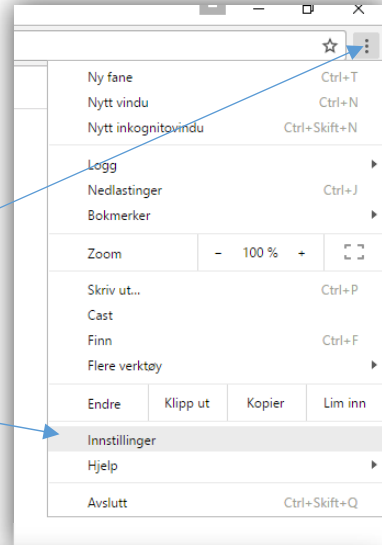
Ny fane Ctrl+T
Nytt vindu Ctrl+N
Nytt inkognitovindu Ctrl+Skift+N

Logg
Nedlastinger Ctrl+J
Bokmerker

Zoom – 100 % +

Skriv ut... Ctrl+P
Cast
Finn Ctrl+F
Flere verktøy

Endre Klipp ut Kopier Lim inn

Innstillinger
Hjelp

Avslutt Ctrl+Skift+Q